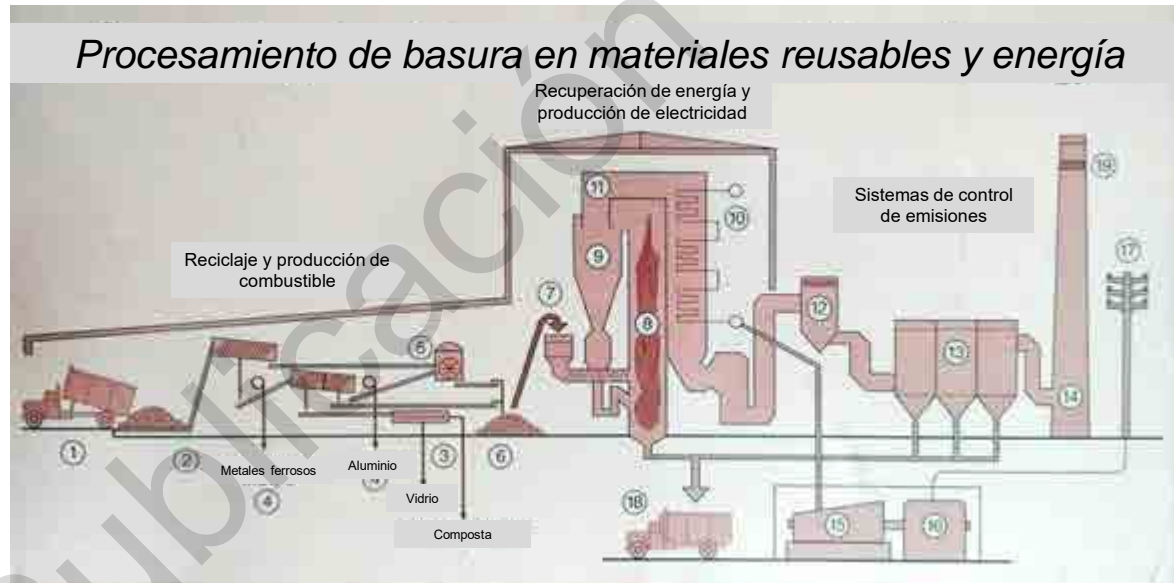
Procesamiento de basura en materiales reusables y energía

Recuperación de energía y producción de electricidad

Sistemas de control de emisiones

Reciclaje y producción de combustible

Publicación

1
2
3
4
5
6
7
8
9
10
11
12
13
14
15
16
17
18
19

Metales ferrosos
Aluminio
Vidrio
Composta